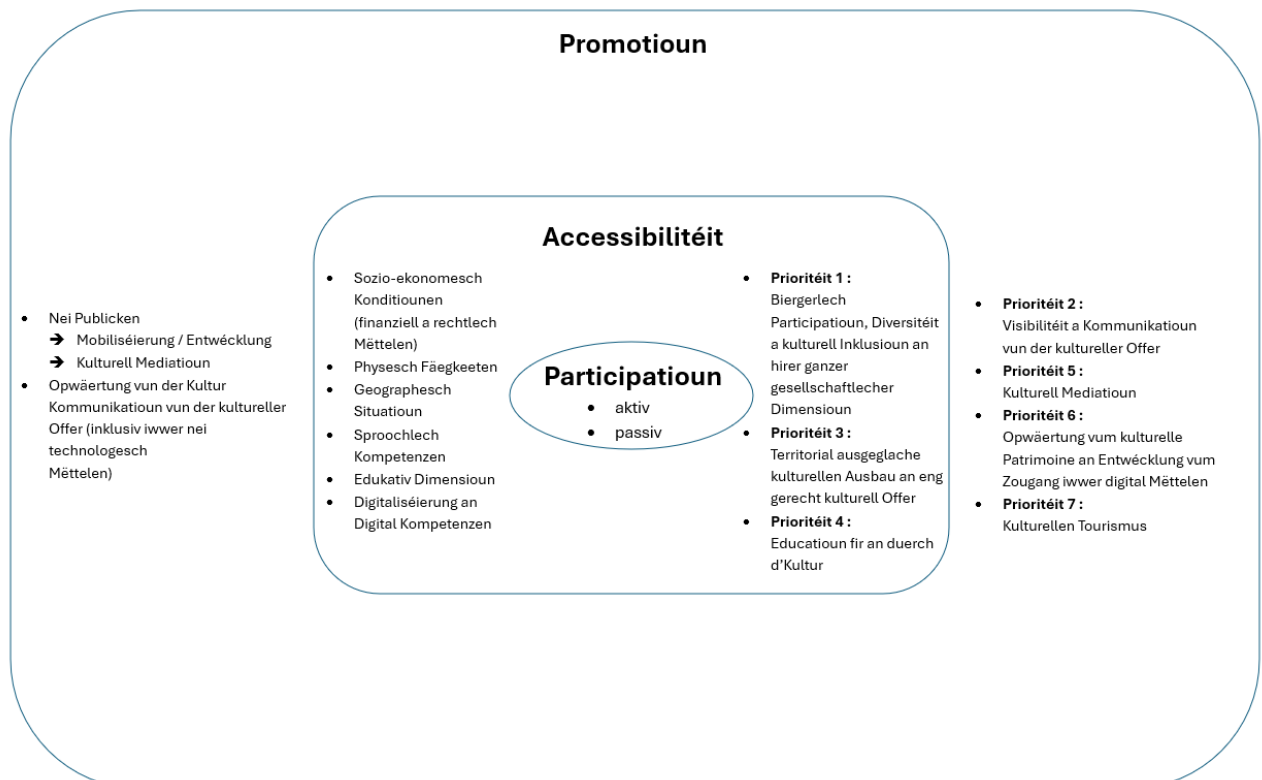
Promotioun

Accessibilitéit

- Nei Publicken
  → Mobiliséierung / Entwécklung
  → Kulturell Mediatioun
- Opwäertung vun der Kultur Kommunikatioun vun der kultureller Offer (inklusiv iwwer nei technologesch Méttelen)

- Sozio-ekonomesch Konditiounen (finanziell a rechtlech Méttelen)
- Physesch Fäegkeeten
- Geographesch Situatioun
- Sproochlech Kompetenzen
- Edukativ Dimensioun
- Digitaliséierung an Digital Kompetenzen

Participatioun
- aktiv
- passiv

- **Prioritéit 1 :** Biergerlech Participatioun, Diversitéit a kulturell Inklusioun an hirer ganzer gesellschaftlecher Dimensioun
- **Prioritéit 3 :** Territorial ausgeglache kulturellen Ausbau an eng gerecht kulturell Offer
- **Prioritéit 4 :** Educatioun fir an duerch d'Kultur

- **Prioritéit 2 :** Visibilitéit a Kommunikatioun vun der kultureller Offer
- **Prioritéit 5 :** Kulturell Mediatioun
- **Prioritéit 6 :** Opwäertung vum kulturelle Patrimoine an Entwécklung vum Zougang iwwer digital Méttelen
- **Prioritéit 7 :** Kulturellen Tourismus